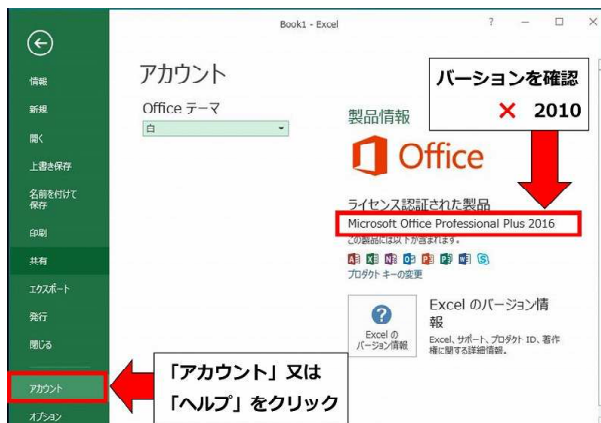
Book1 - Excel

?

情報
新規
開く
上書き保存
名前を付けて保存
印刷
共有
エクスポート
発行
閉じる
アカウント
オプション

アカウント

Office テーマ
白

バージョンを確認
× 2010

製品情報

Office

ライセンス認証された製品
Microsoft Office Professional Plus 2016
この製品には以下が含まれます。
プロダクト キーの変更

?
Excel の
バージョン情報

Excel のバージョン情報

Excel、サポート、プロダクト ID、著作権に関する詳細情報。

「アカウント」又は
「ヘルプ」をクリック